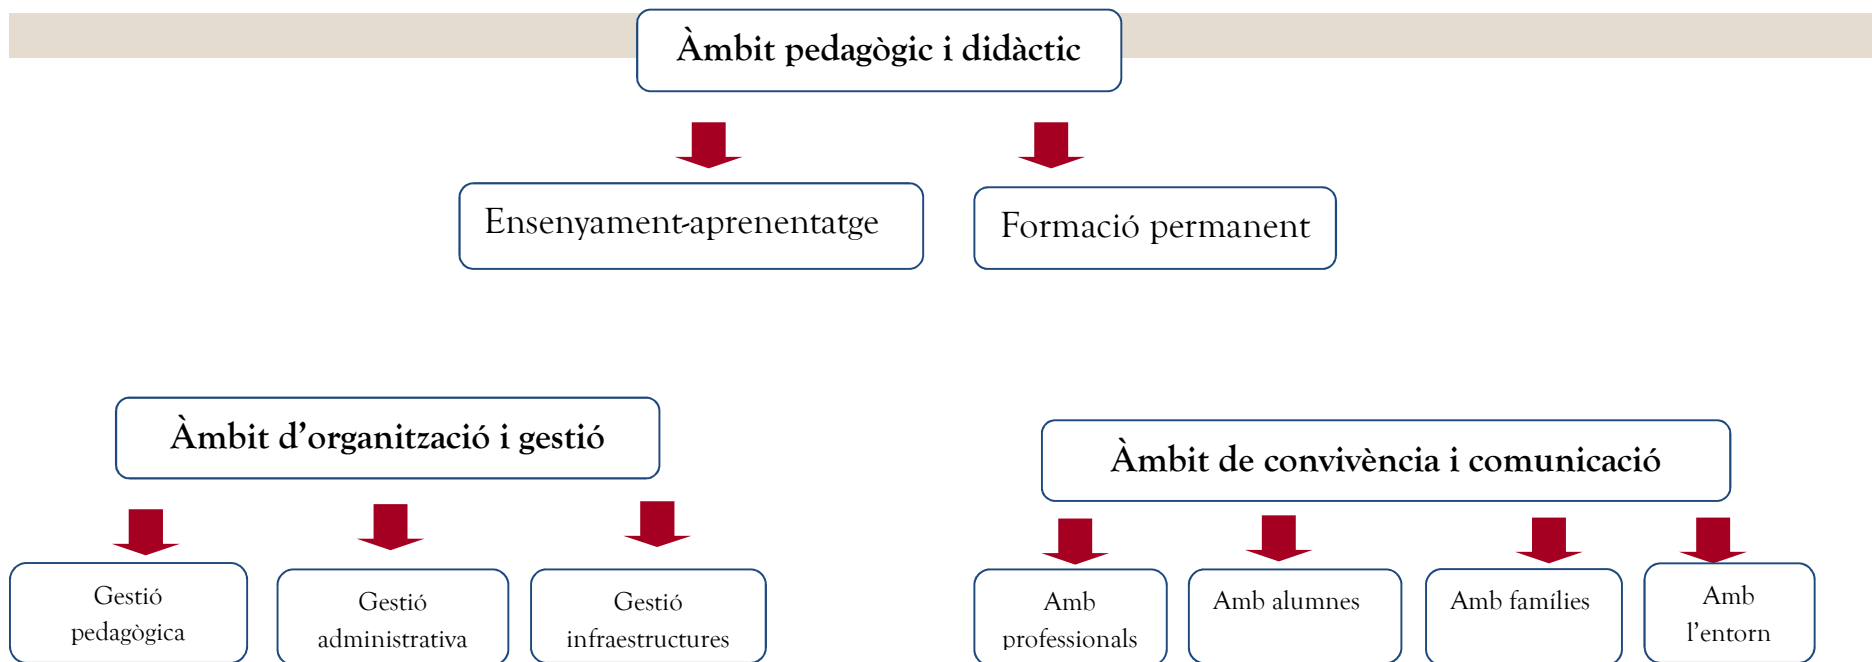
Àmbit pedagògic i didàctic

Ensenyament-aprenentatge

Formació permanent

Àmbit d'organització i gestió

Gestió pedagògica

Gestió administrativa

Gestió infraestructures

Àmbit de convivència i comunicació

Amb professionals

Amb alumnes

Amb famílies

Amb l'entorn